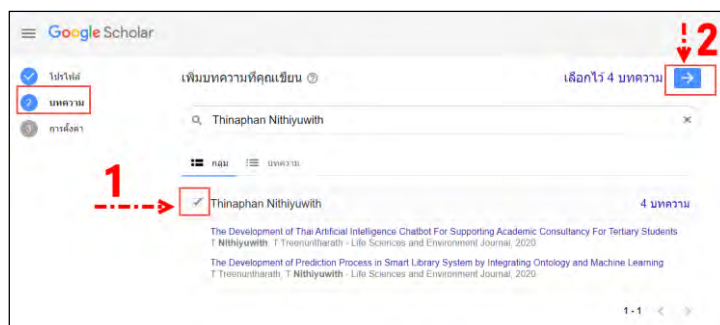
Google Scholar

โปรไฟล์
บทความ
การตั้งค่า

เพิ่มบทความที่คุณเขียน

เลือกไว้ 4 บทความ

2

Thinaphan Nithiyuwith

กลุ่ม   บทความ

1

Thinaphan Nithiyuwith   4 บทความ

The Development of Thai Artificial Intelligence Chatbot For Supporting Academic Consultancy For Tertiary Students
T Nithiyuwith, T Treenuntharath - Life Sciences and Environment Journal, 2020

The Development of Prediction Process in Smart Library System by Integrating Ontology and Machine Learning
T Treenuntharath, T Nithiyuwith - Life Sciences and Environment Journal, 2020

1 - 1